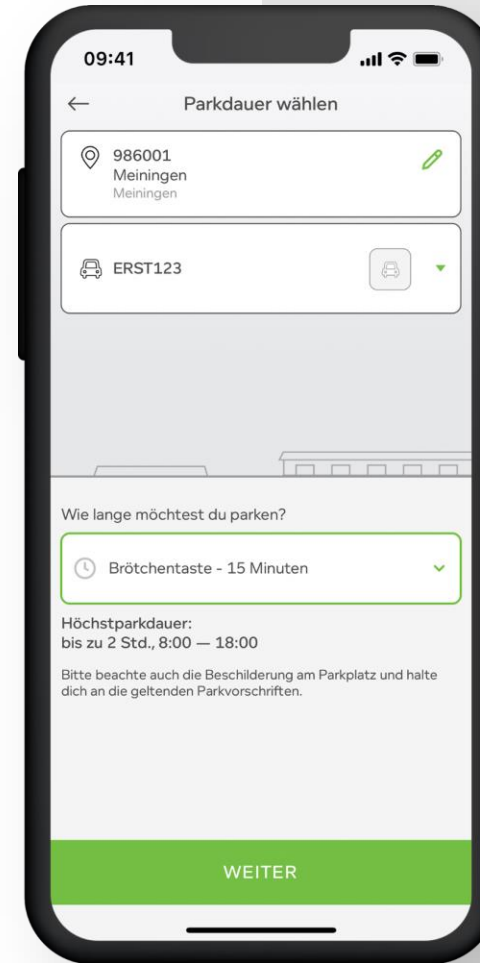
09:41

Parkdauer wählen

986001
Meiningen
Meiningen

ERST123

Wie lange möchtest du parken?

Brötchentaste - 15 Minuten

Höchstparkdauer:
bis zu 2 Std., 8:00 — 18:00

Bitte beachte auch die Beschilderung am Parkplatz und halte dich an die geltenden Parkvorschriften.

WEITER